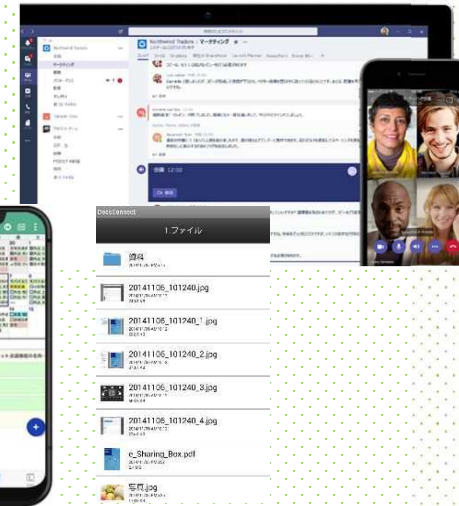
Northwind Traders
Northwind Traders > マーケティング
DocuConnect
1.ファイル
資料
20141106_101240.jpg
20141106_101240_1.jpg
20141106_101240_2.jpg
20141106_101240_3.jpg
20141106_101240_4.jpg
e_Sharing_Box.pdf
写真.jpg